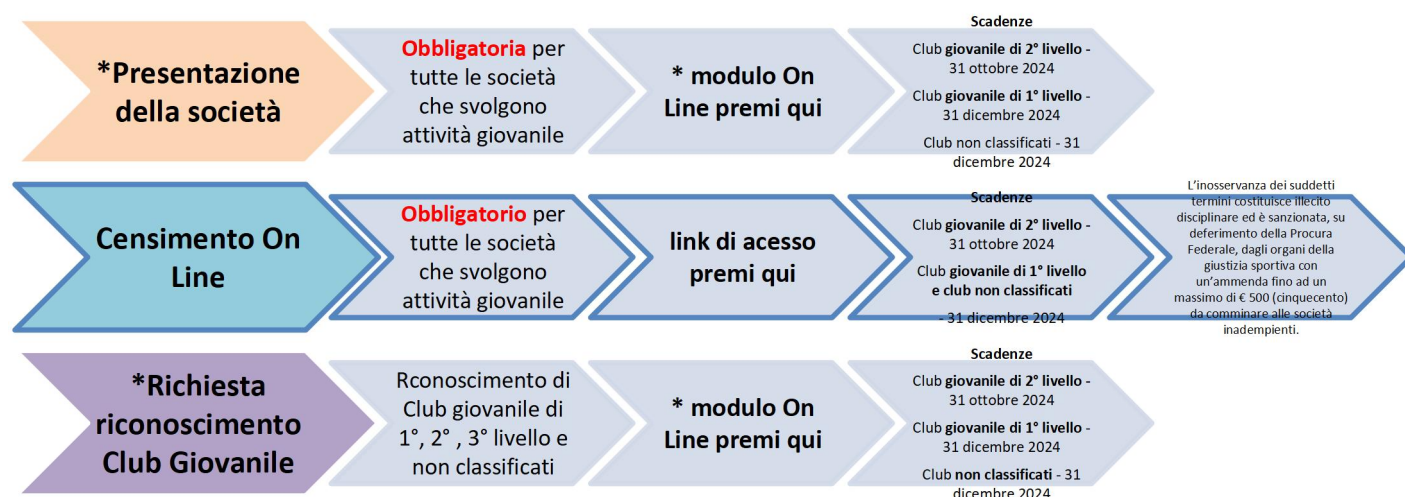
*Presentazione della società

Obbligatoria per tutte le società che svolgono attività giovanile

* modulo On Line premi qui

Scadenze

Club giovanile di 2° livello - 31 ottobre 2024

Club giovanile di 1° livello - 31 dicembre 2024

Club non classificati - 31 dicembre 2024

Censimento On Line

Obbligatorio per tutte le società che svolgono attività giovanile

link di acesso premi qui

Scadenze

Club giovanile di 2° livello - 31 ottobre 2024

Club giovanile di 1° livello e club non classificati

- 31 dicembre 2024

L'inosservanza dei suddetti termini costituisce illecito disciplinare ed è sanzionata, su deferimento della Procura Federale, dagli organi della giustizia sportiva con un'ammenda fino ad un massimo di € 500 (cinquecento) da comminare alle società inadempienti.

*Richiesta riconoscimento Club Giovanile

Rconoscimento di Club giovanile di 1°, 2° , 3° livello e non classificati

* modulo On Line premi qui

Scadenze

Club giovanile di 2° livello - 31 ottobre 2024

Club giovanile di 1° livello - 31 dicembre 2024

Club non classificati - 31 dicembre 2024